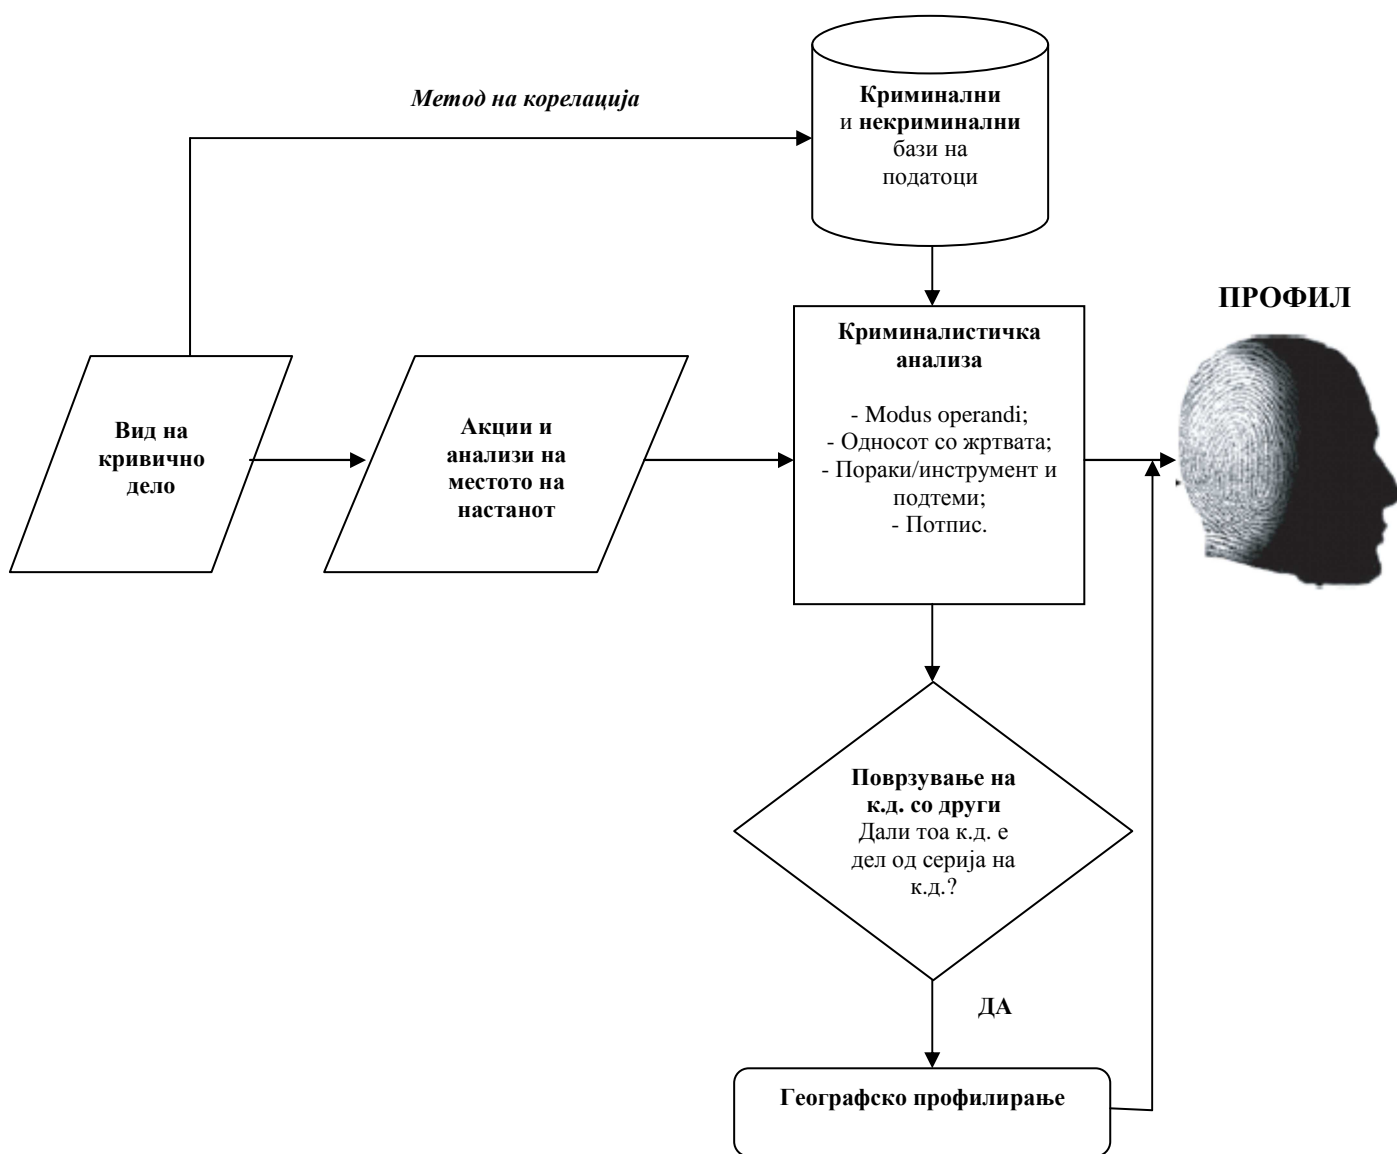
Метод на корелација

Криминални и некриминални бази на податоци

ПРОФИЛ

Криминалистичка анализа

- Modus operandi;
- Односот со жртвата;
- Пораки/инструмент и подтеми;
- Потпис.

Вид на кривично дело

Акции и анализи на местото на настанот

Поврзување на к.д. со други
Дали тоа к.д. е дел од серија на к.д.?

ДА

Географско профилирање